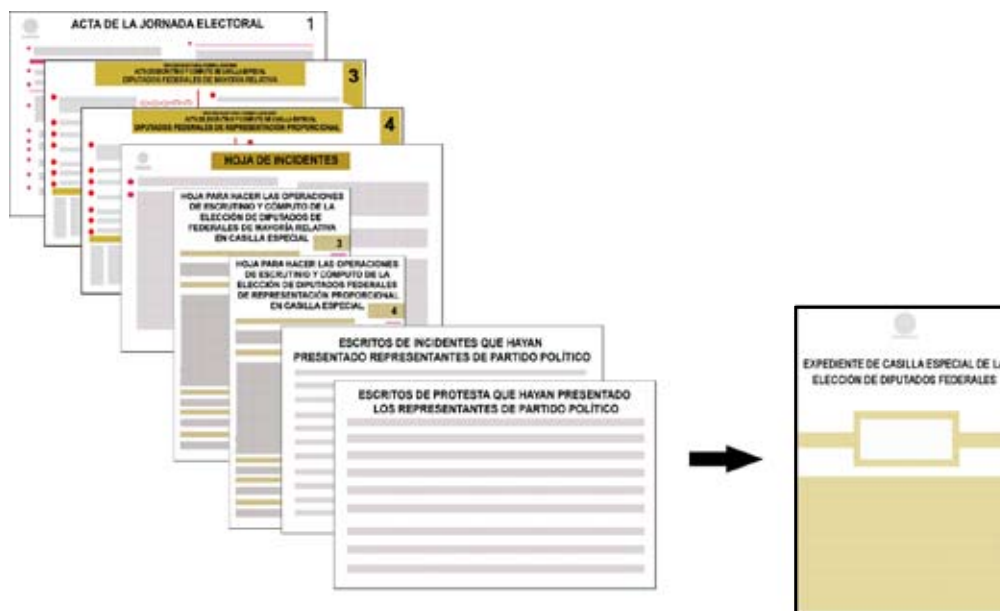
ACTA DE LA JORNADA ELECTORAL 1

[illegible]
ACTA DE ESCRUTINIO Y CÓMPUTO DE CASILLA ESPECIAL
DIPUTADOS FEDERALES DE MAYORÍA RELATIVA 3

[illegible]
ACTA DE ESCRUTINIO Y CÓMPUTO DE CASILLA ESPECIAL
DIPUTADOS FEDERALES DE REPRESENTACIÓN PROPORCIONAL 4

HOJA DE INCIDENTES

HOJA PARA HACER LAS OPERACIONES DE ESCRUTINIO Y CÓMPUTO DE LA ELECCIÓN DE DIPUTADOS DE FEDERALES DE MAYORÍA RELATIVA EN CASILLA ESPECIAL 3

HOJA PARA HACER LAS OPERACIONES DE ESCRUTINIO Y CÓMPUTO DE LA ELECCIÓN DE DIPUTADOS FEDERALES DE REPRESENTACIÓN PROPORCIONAL EN CASILLA ESPECIAL 4

ESCRITOS DE INCIDENTES QUE HAYAN PRESENTADO REPRESENTANTES DE PARTIDO POLÍTICO

ESCRITOS DE PROTESTA QUE HAYAN PRESENTADO LOS REPRESENTANTES DE PARTIDO POLÍTICO

EXPEDIENTE DE CASILLA ESPECIAL DE LA
ELECCIÓN DE DIPUTADOS FEDERALES